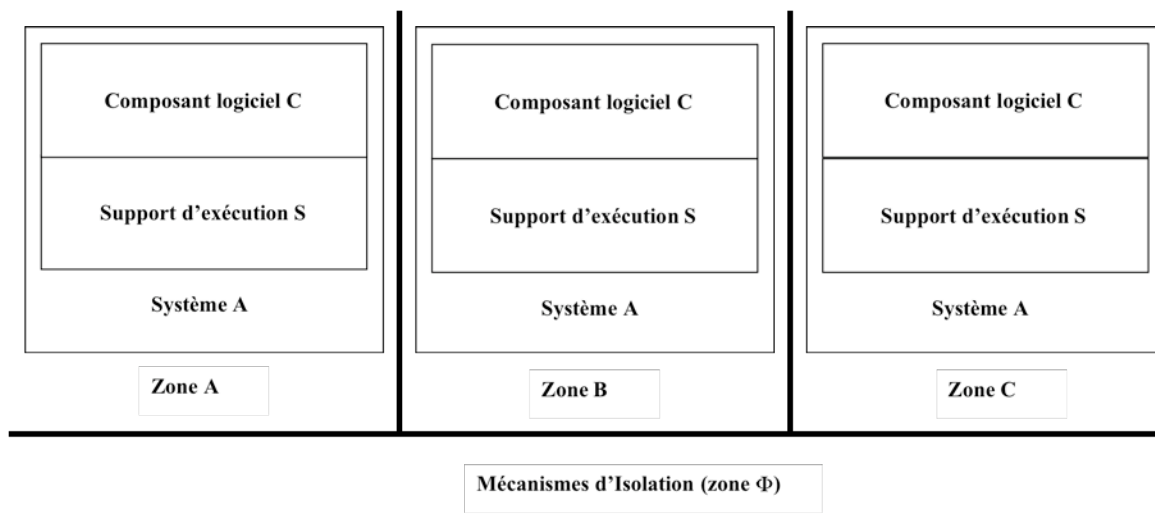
Composant logiciel C

Support d'exécution S

Système A

Zone A

Composant logiciel C

Support d'exécution S

Système A

Zone B

Composant logiciel C

Support d'exécution S

Système A

Zone C

Mécanismes d'Isolation (zone $\Phi$)